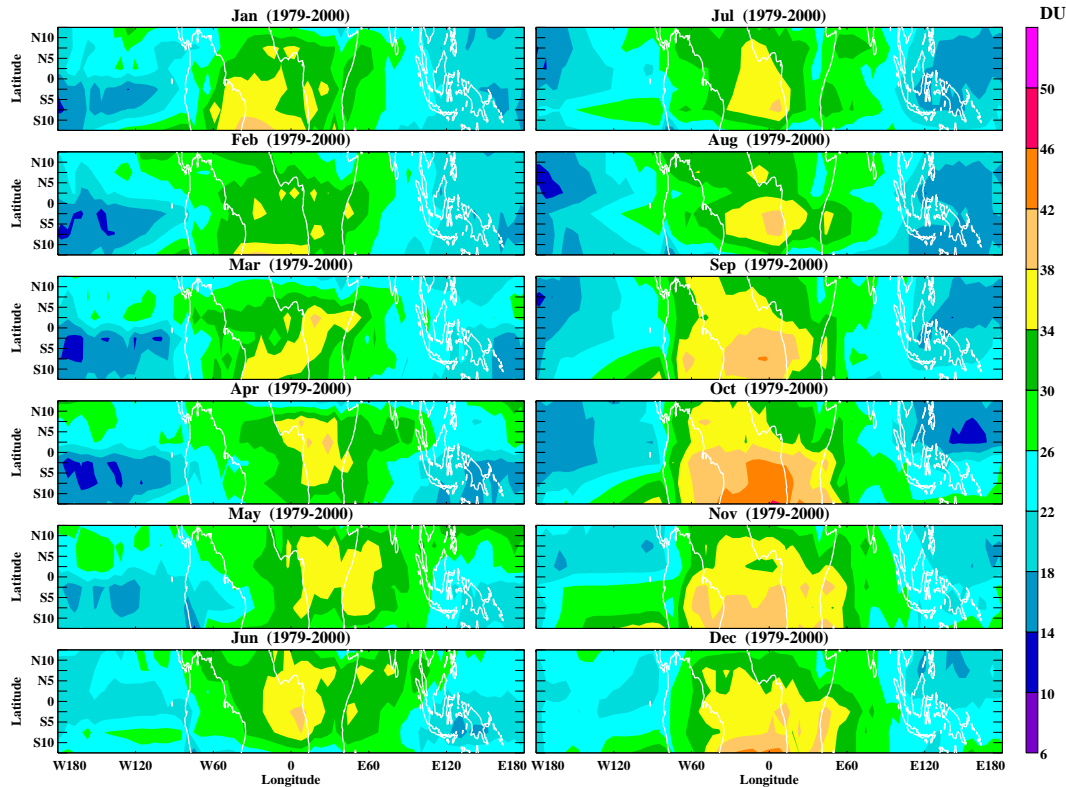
Jan (1979-2000)
Latitude
N10
N5
0
S5
S10

Jul (1979-2000)

Feb (1979-2000)
Latitude
N10
N5
0
S5
S10

Aug (1979-2000)

Mar (1979-2000)
Latitude
N10
N5
0
S5
S10

Sep (1979-2000)

Apr (1979-2000)
Latitude
N10
N5
0
S5
S10

Oct (1979-2000)

May (1979-2000)
Latitude
N10
N5
0
S5
S10

Nov (1979-2000)

Jun (1979-2000)
Latitude
N10
N5
0
S5
S10

Dec (1979-2000)

W180 W120 W60 0 E60 E120 E180
Longitude

W180 W120 W60 0 E60 E120 E180
Longitude

DU
50
46
42
38
34
30
26
22
18
14
10
6